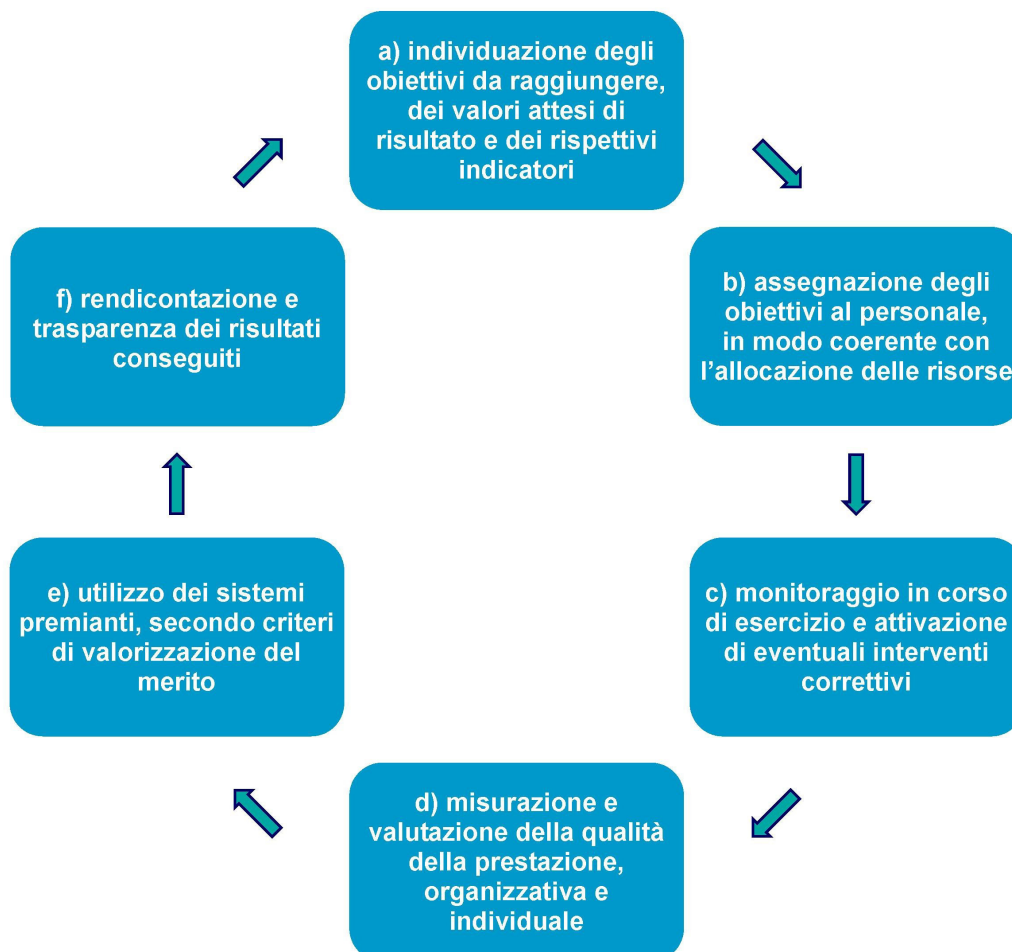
a) individuazione degli obiettivi da raggiungere, dei valori attesi di risultato e dei rispettivi indicatori

b) assegnazione degli obiettivi al personale, in modo coerente con l'allocazione delle risorse

c) monitoraggio in corso di esercizio e attivazione di eventuali interventi correttivi

d) misurazione e valutazione della qualità della prestazione, organizzativa e individuale

e) utilizzo dei sistemi premianti, secondo criteri di valorizzazione del merito

f) rendicontazione e trasparenza dei risultati conseguiti